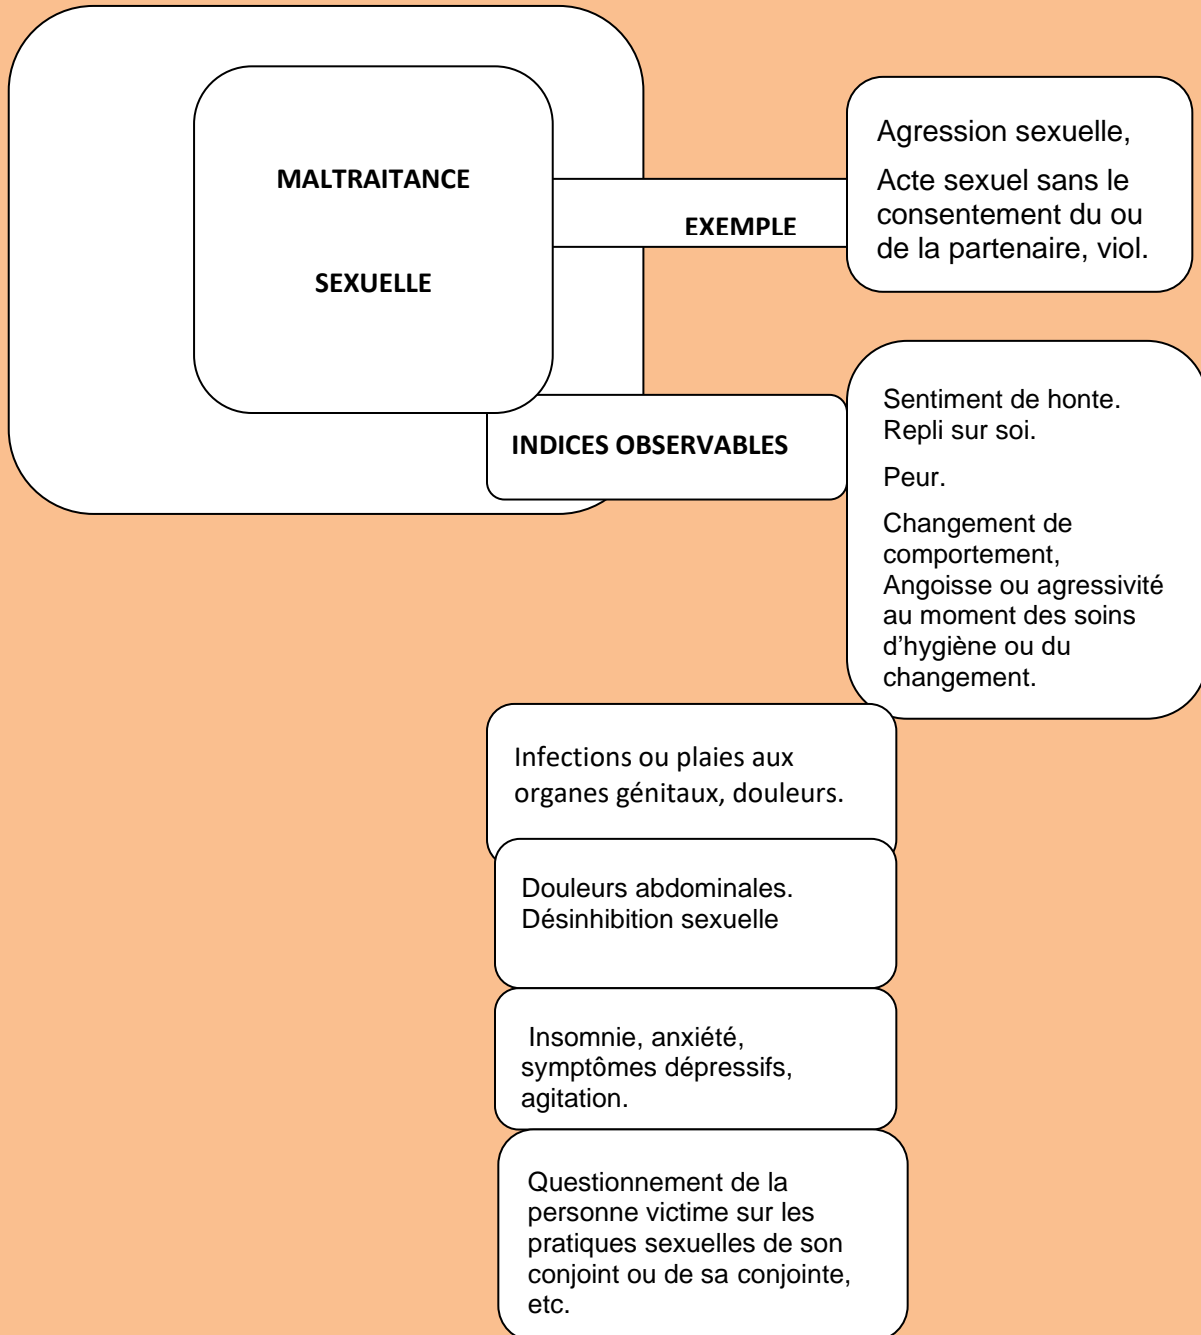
MALTRAITANCE

SEXUELLE

EXEMPLE

Agression sexuelle,

Acte sexuel sans le consentement du ou de la partenaire, viol.

INDICES OBSERVABLES

Sentiment de honte. Repli sur soi.

Peur.

Changement de comportement, Angoisse ou agressivité au moment des soins d’hygiène ou du changement.

Infections ou plaies aux organes génitaux, douleurs.

Douleurs abdominales. Désinhibition sexuelle

Insomnie, anxiété, symptômes dépressifs, agitation.

Questionnement de la personne victime sur les pratiques sexuelles de son conjoint ou de sa conjointe, etc.